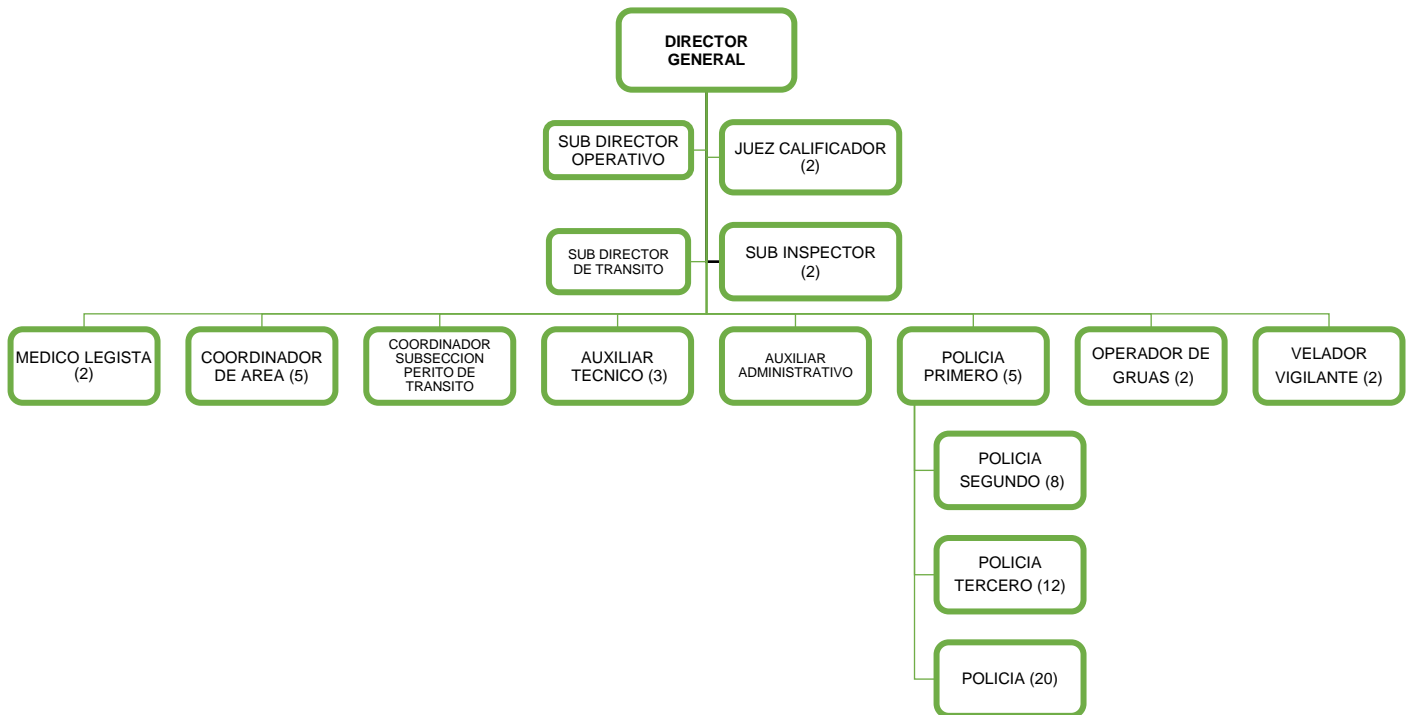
DIRECTOR GENERAL

SUB DIRECTOR OPERATIVO

JUEZ CALIFICADOR (2)

SUB DIRECTOR DE TRANSITO

SUB INSPECTOR (2)

MEDICO LEGISTA (2)

COORDINADOR DE AREA (5)

COORDINADOR SUBSECCION PERITO DE TRANSITO

AUXILIAR TECNICO (3)

AUXILIAR ADMINISTRATIVO

POLICIA PRIMERO (5)

OPERADOR DE GRUAS (2)

VELADOR VIGILANTE (2)

POLICIA SEGUNDO (8)

POLICIA TERCERO (12)

POLICIA (20)